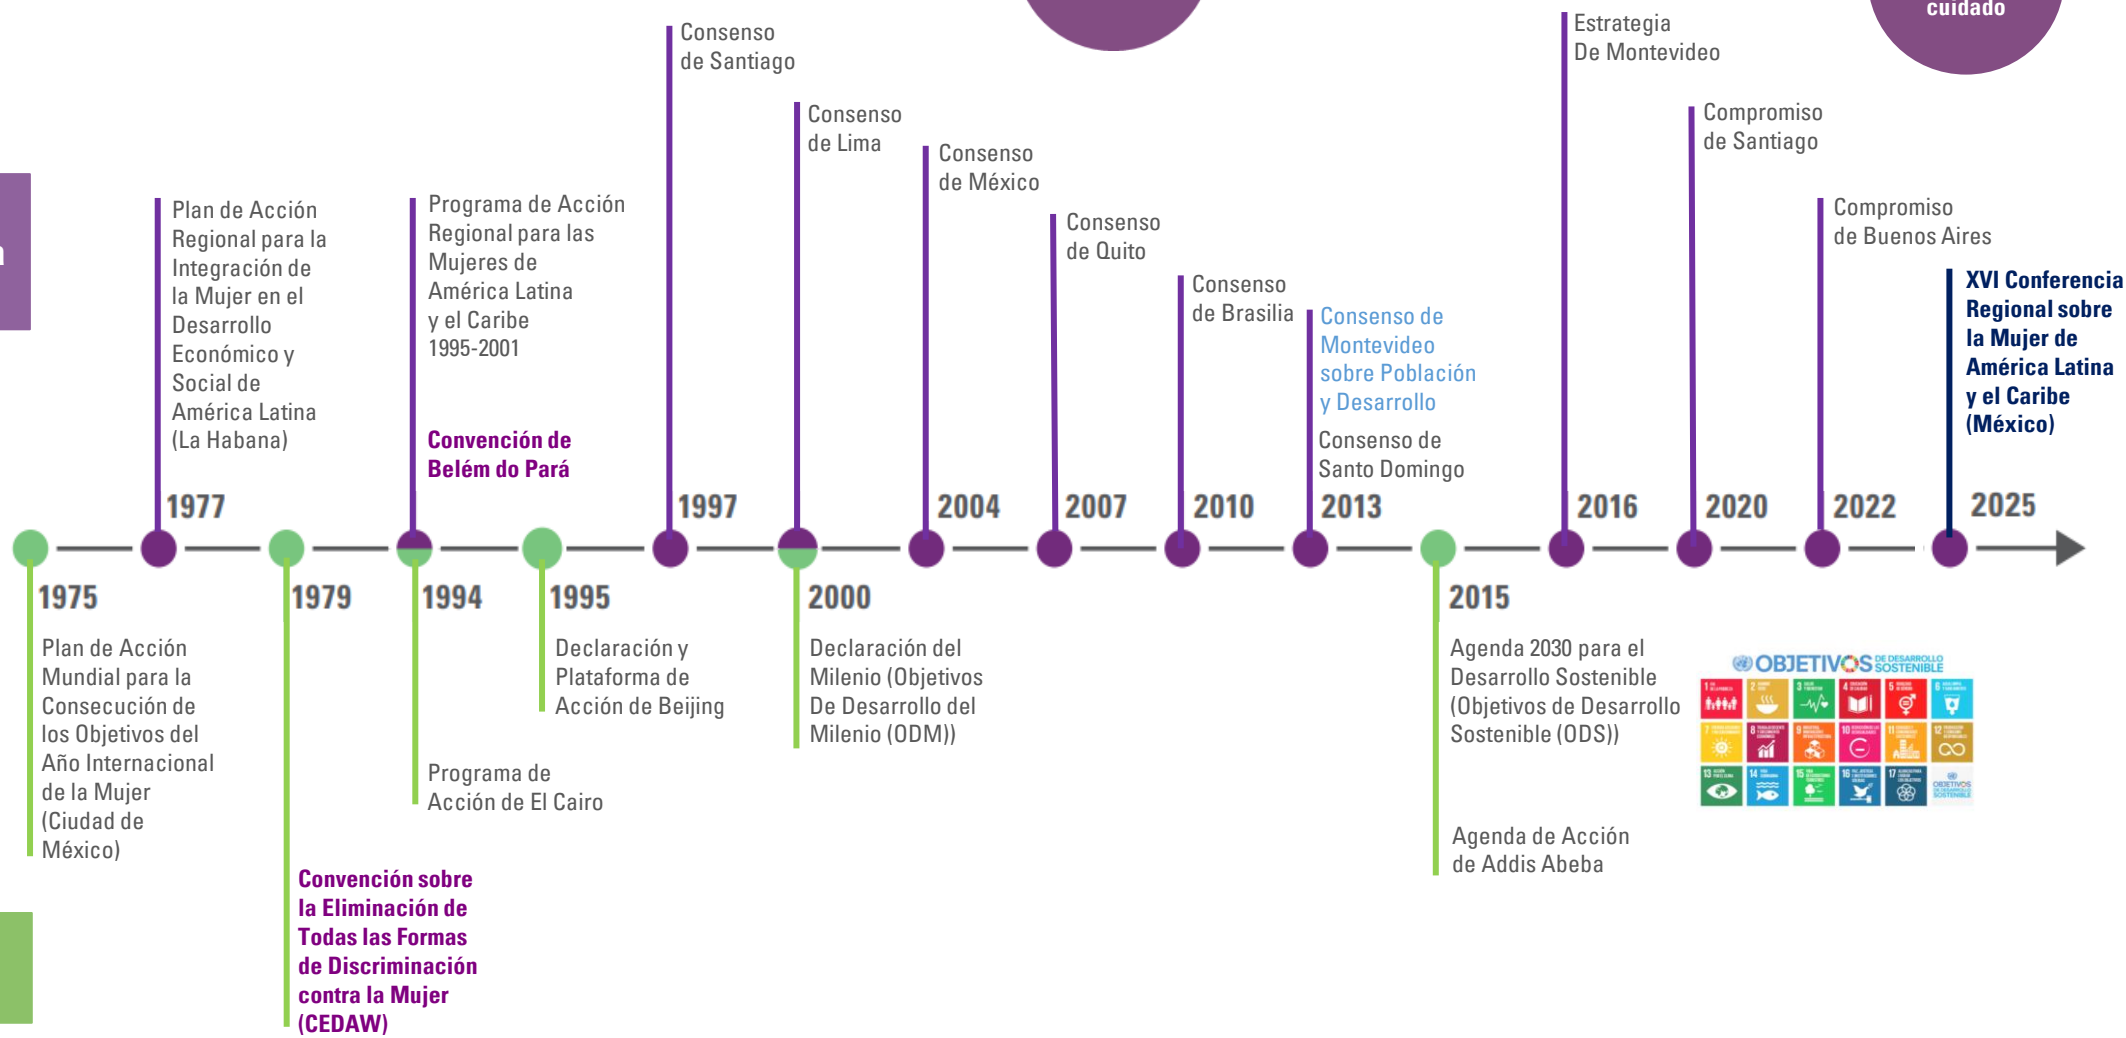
cuidado

Consenso de Santiago

Consenso de Lima

Consenso de México

Consenso de Quito

Consenso de Brasilia

Consenso de Montevideo sobre Población y Desarrollo

Consenso de Santo Domingo

Estrategia De Montevideo

Compromiso de Santiago

Compromiso de Buenos Aires

XVI Conferencia Regional sobre la Mujer de América Latina y el Caribe (México)

Plan de Acción Regional para la Integración de la Mujer en el Desarrollo Económico y Social de América Latina (La Habana)

Programa de Acción Regional para las Mujeres de América Latina y el Caribe 1995-2001

Convención de Belém do Pará

1977

1997

2004

2007

2010

2013

2016

2020

2022

2025

1975

1979

1994

1995

2000

2015

Plan de Acción Mundial para la Consecución de los Objetivos del Año Internacional de la Mujer (Ciudad de México)

Convención sobre la Eliminación de Todas las Formas de Discriminación contra la Mujer (CEDAW)

Programa de Acción de El Cairo

Declaración y Plataforma de Acción de Beijing

Declaración del Milenio (Objetivos De Desarrollo del Milenio (ODM))

Agenda 2030 para el Desarrollo Sostenible (Objetivos de Desarrollo Sostenible (ODS))

Agenda de Acción de Addis Abeba

OBJETIVOS DE DESARROLLO SOSTENIBLE